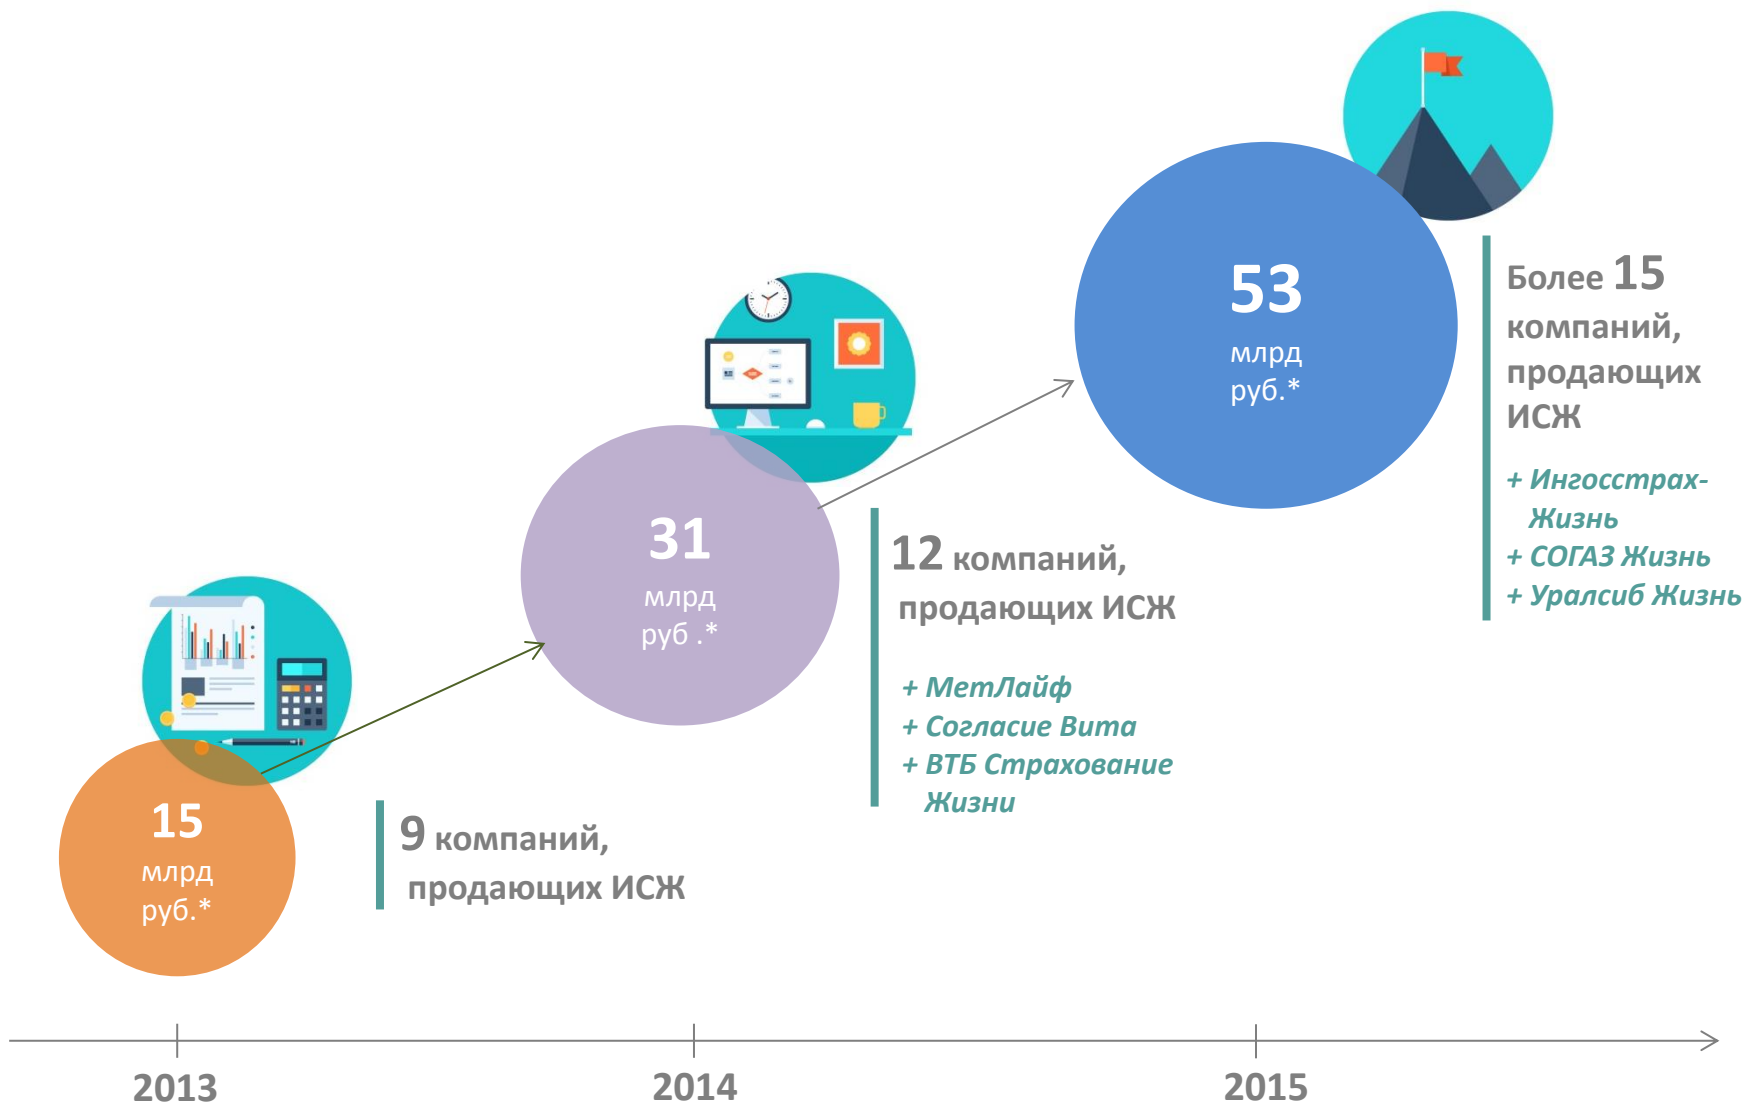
15
млрд
руб.*

9 компаний,
продающих ИСЖ

31
млрд
руб .*

12 компаний,
продающих ИСЖ

+ МетЛайф
+ Согласие Вита
+ ВТБ Страхование Жизни

53
млрд
руб.*

Более 15 компаний, продающих ИСЖ

+ Ингосстрах-Жизнь
+ СОГАЗ Жизнь
+ Уралсиб Жизнь

2013
2014
2015